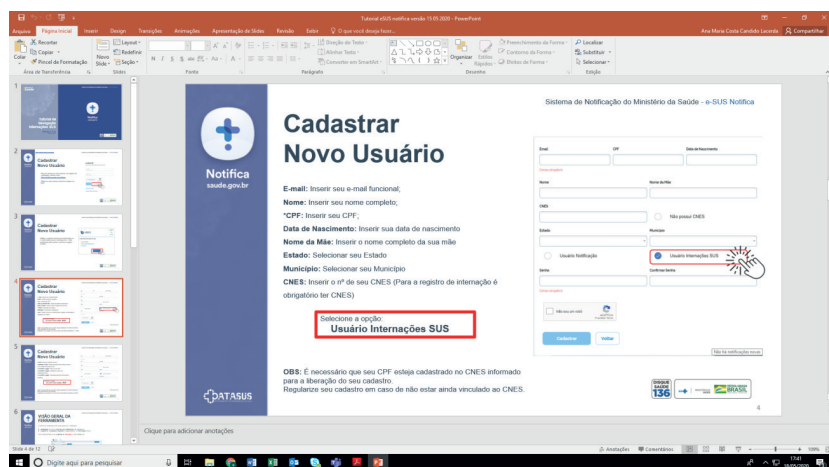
Tutorial eSUS notifica versão 13.05.2020 - PowerPoint

Arquivo Página Inicial Inserir Design Transições Animações Apresentação de Slides Revisão Exibir O que você deseja fazer...

Ana Maria Costa Candido Lacerda Compartilhar

Recortar Copiar Pincel de Formatação Colar Área de Transferência Novo Slide Layout Redefinir Seção Slides Fonte Parágrafo Direção do Texto Alinhar Texto Converter em SmartArt Desenho Organizar Estilos Rápidos Preenchimento da Forma Contorno da Forma Efeitos de Forma Localizar Substituir Selecionar Edição

Notifica
saude.gov.br

Cadastrar Novo Usuário

Sistema de Notificação do Ministério da Saúde - e-SUS Notifica

E-mail: Inserir seu e-mail funcional;
Nome: Inserir seu nome completo;
*CPF: Inserir seu CPF;
Data de Nascimento: Inserir sua data de nascimento
Nome da Mãe: Inserir o nome completo da sua mãe
Estado: Selecionar seu Estado
Município: Selecionar seu Município
CNES: Inserir o nº de seu CNES (Para o registro de internação é obrigatório ter CNES)

Selecione a opção:
Usuário Internações SUS

Email CPF Data de Nascimento
Nome Nome da Mãe
CNES Não possui CNES
Estado Município
Usuário Notificação Usuário Internações SUS
Senha Confirme Senha
Não sou um robô
Cadastrar Voltar

OBS: É necessário que seu CPF esteja cadastrado no CNES informado para a liberação do seu cadastro.
Regularize seu cadastro em caso de não estar ainda vinculado ao CNES.

DATASUS

DISQUE SAÚDE 136

BRASIL

4

Clique para adicionar anotações

Slide 4 de 12

Anotações Comentários

Digite aqui para pesquisar

17:41
18/05/2020